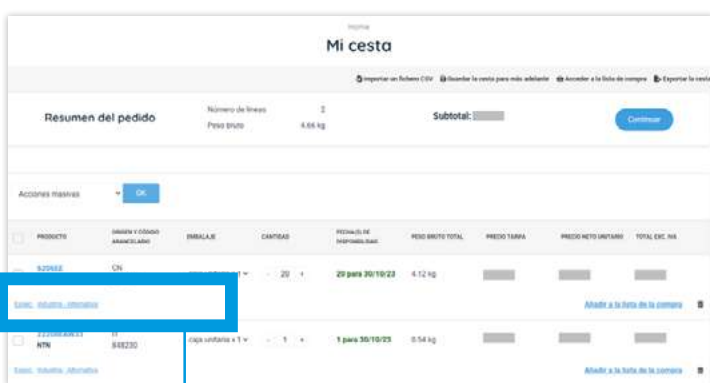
Home

Mi cesta

Importar un fichero CSV  Guardar la cesta para más adelante  Acceder a la lista de compra  Exportar la cesta

Resumen del pedido

Número de líneas 2
Peso bruto 4.66 kg

Subtotal:

Continuar

Acciones masivas

OK

| PRODUCTO | ORIGEN Y CÓDIGO ARANCELARIO | EMBALAJE | CANTIDAD | FECHA(S) DE DISPONIBILIDAD | PESO BRUTO TOTAL | PRECIO TARIFA | PRECIO NETO UNITARIO | TOTAL EXC. IVA |
|---|---|---|---|---|---|---|---|---|
| 620552 | CN | caja unitaria x 1 | 20 | 20 para 30/10/23 | 4.12 kg | | | |
| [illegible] NTN | IT 848230 | caja unitaria x 1 | 1 | 1 para 30/10/23 | 0.54 kg | | | |

Espec. Industria. Alternativa

Añadir a la lista de la compra

Espec. Industria. Alternativa

Añadir a la lista de la compra